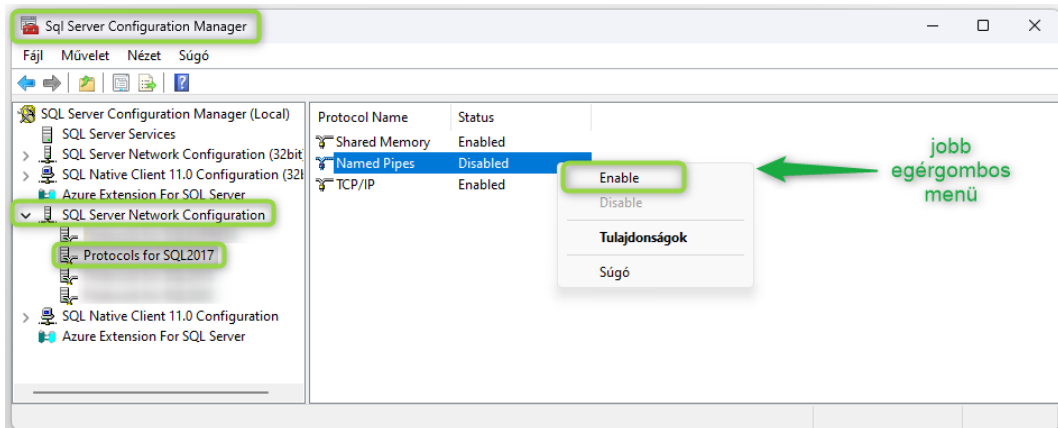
Sql Server Configuration Manager

Fájl Művelet Nézet Súgó

SQL Server Configuration Manager (Local)
SQL Server Services
SQL Server Network Configuration (32bit
SQL Native Client 11.0 Configuration (32l
Azure Extension For SQL Server
SQL Server Network Configuration
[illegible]
Protocols for SQL2017
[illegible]
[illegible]
SQL Native Client 11.0 Configuration
Azure Extension For SQL Server

| Protocol Name | Status |
|---|---|
| Shared Memory | Enabled |
| Named Pipes | Disabled |
| TCP/IP | Enabled |

Enable
Disable
Tulajdonságok
Súgó

jobb egérgombos menü